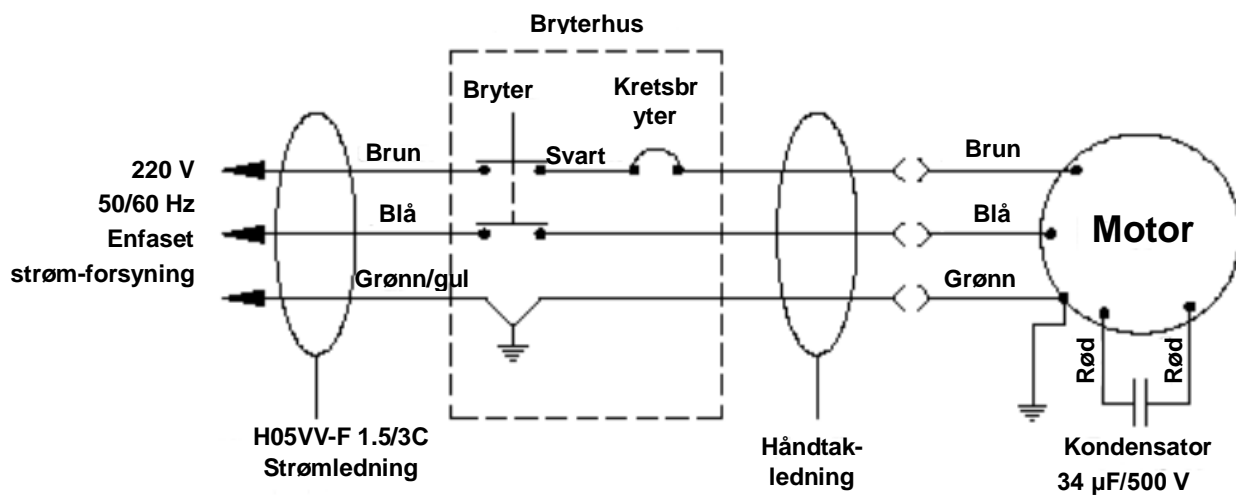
Bryterhus

Bryter

Kretsbryter

220 V
50/60 Hz
Enfaset
strøm-forsyning

Brun

Svart

Blå

Grønn/gul

Brun

Blå

Grønn

Motor

Rød

Rød

H05VV-F 1.5/3C
Strømledning

Håndtakledning

Kondensator
34 μF/500 V